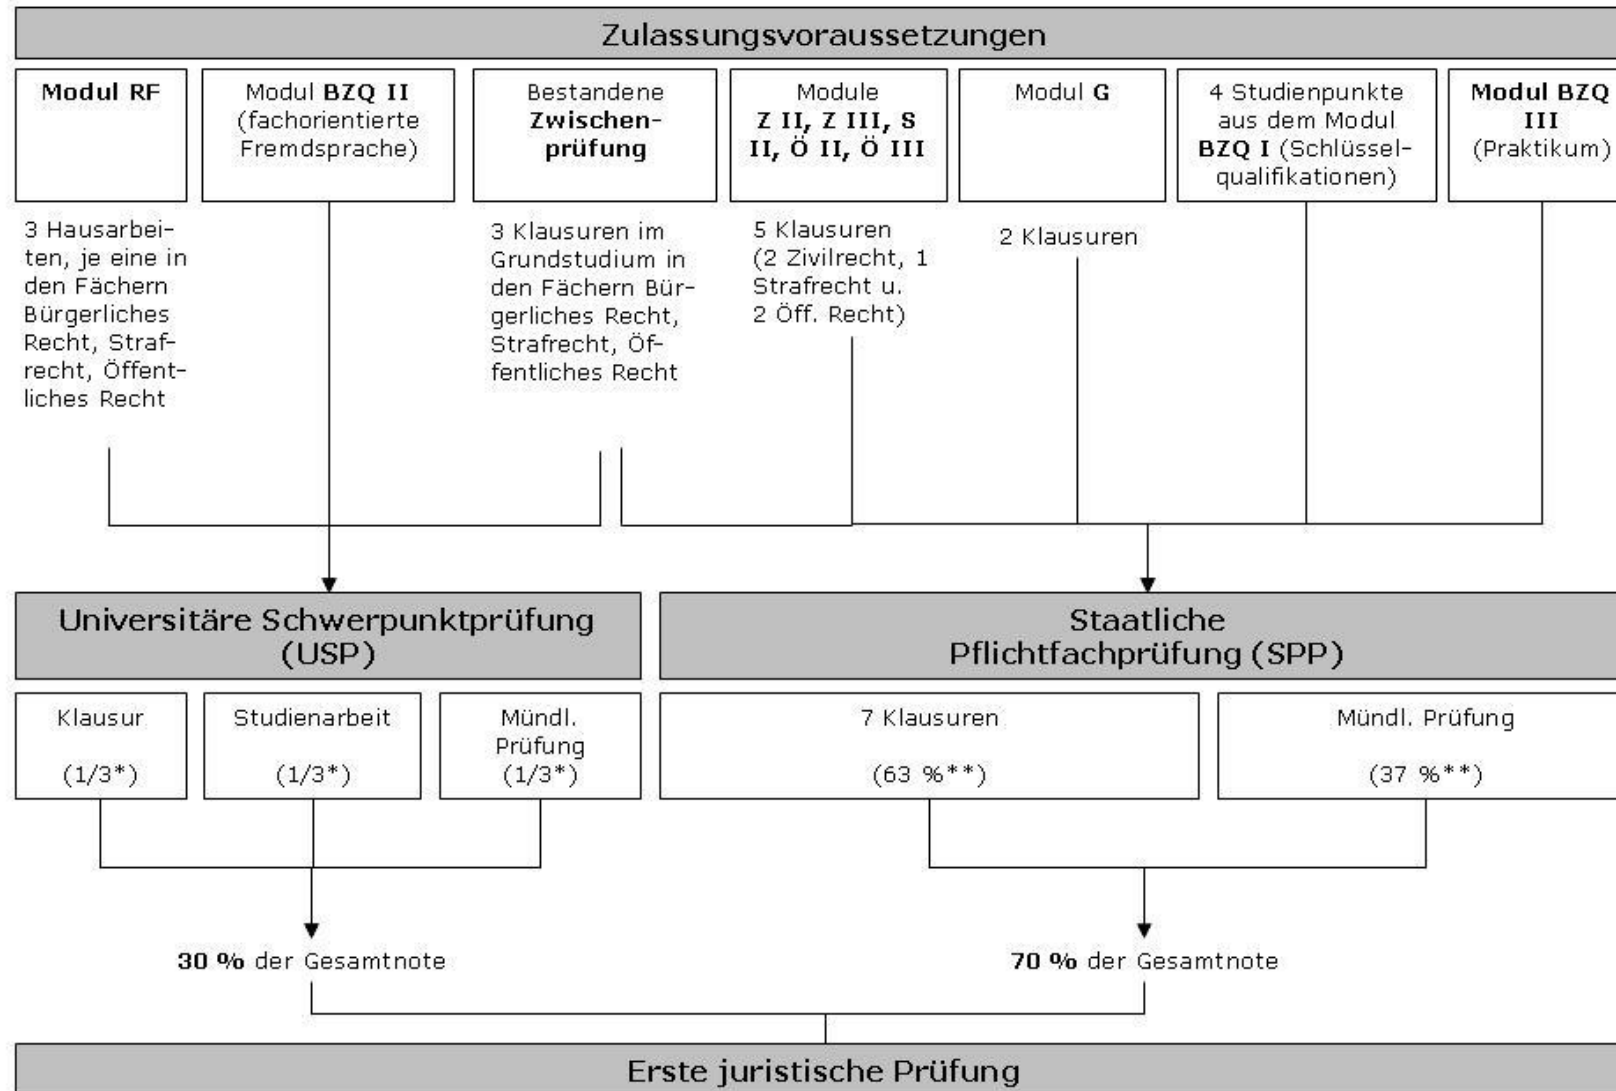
Zulassungsvoraussetzungen

**Modul RF**

Modul **BZQ II** (fachorientierte Fremdsprache)

Bestandene **Zwischenprüfung**

Module **Z II, Z III, S II, Ö II, Ö III**

Modul **G**

4 Studienpunkte aus dem Modul **BZQ I** (Schlüsselqualifikationen)

**Modul BZQ III** (Praktikum)

3 Hausarbeiten, je eine in den Fächern Bürgerliches Recht, Strafrecht, Öffentliches Recht

3 Klausuren im Grundstudium in den Fächern Bürgerliches Recht, Strafrecht, Öffentliches Recht

5 Klausuren (2 Zivilrecht, 1 Strafrecht u. 2 Öff. Recht)

2 Klausuren

Universitäre Schwerpunktprüfung (USP)

Staatliche Pflichtfachprüfung (SPP)

Klausur (1/3*)

Studienarbeit (1/3*)

Mündl. Prüfung (1/3*)

7 Klausuren (63 %**)

Mündl. Prüfung (37 %**)

**30 %** der Gesamtnote

**70 %** der Gesamtnote

Erste juristische Prüfung